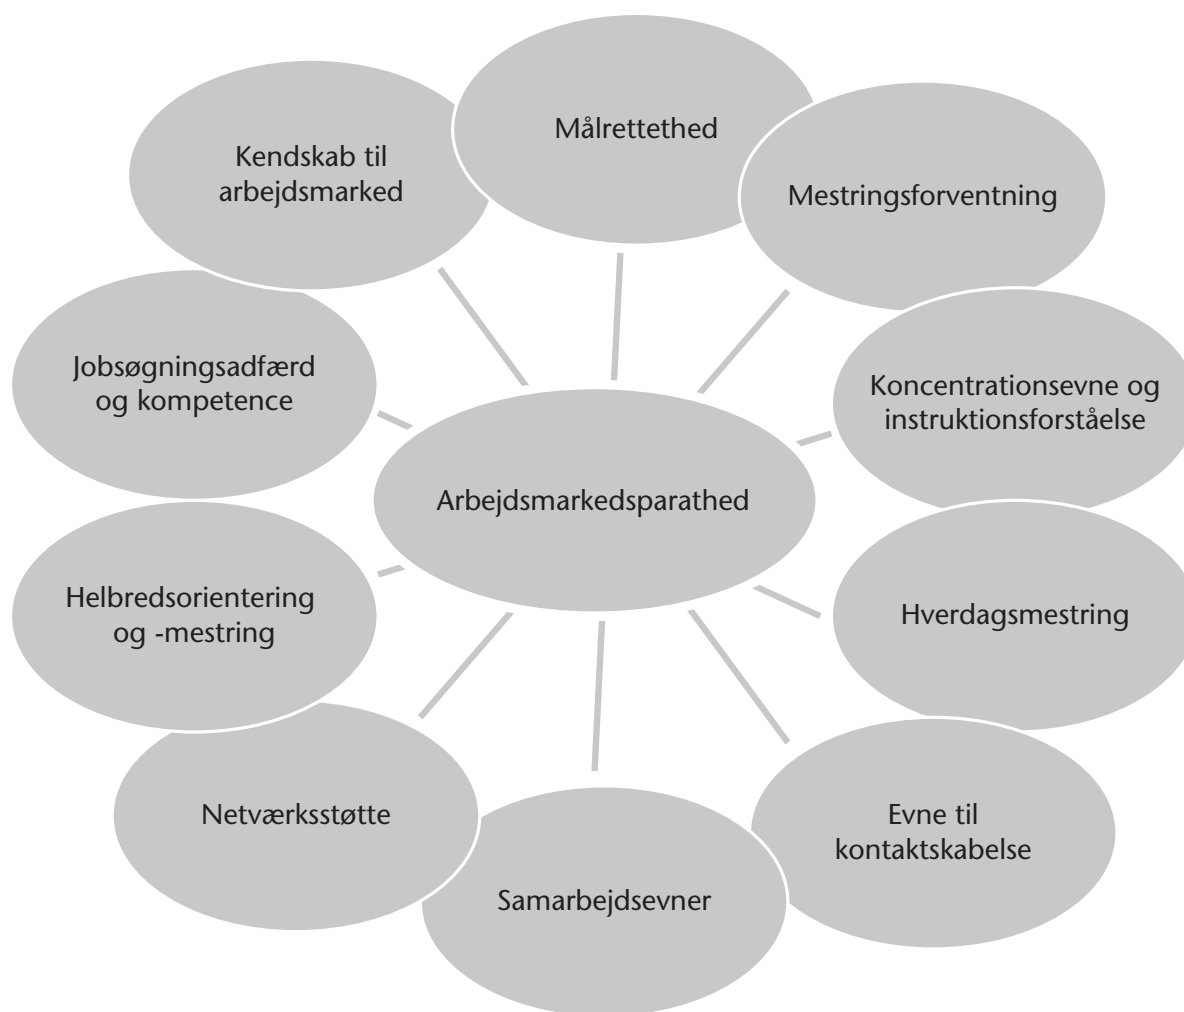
Målrettethed

Kendskab til arbejdsmarked

Mestringsforventning

Jobsøgningsadfærd og kompetence

Koncentrationsevne og instruktionsforståelse

Arbejdsmarkedsparathed

Helbredsorientering og -mestring

Hverdagsmestring

Netværksstøtte

Evne til kontaktskabelse

Samarbejdsevner